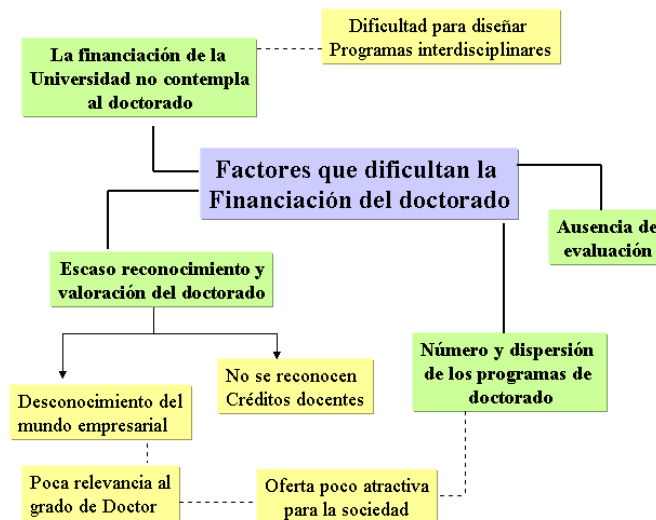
Dificultad para diseñar Programas interdisciplinares

La financiación de la Universidad no contempla al doctorado

Factores que dificultan la Financiación del doctorado

Ausencia de evaluación

Escaso reconocimiento y valoración del doctorado

Número y dispersión de los programas de doctorado

No se reconocen Créditos docentes

Desconocimiento del mundo empresarial

Poca relevancia al grado de Doctor

Oferta poco atractiva para la sociedad